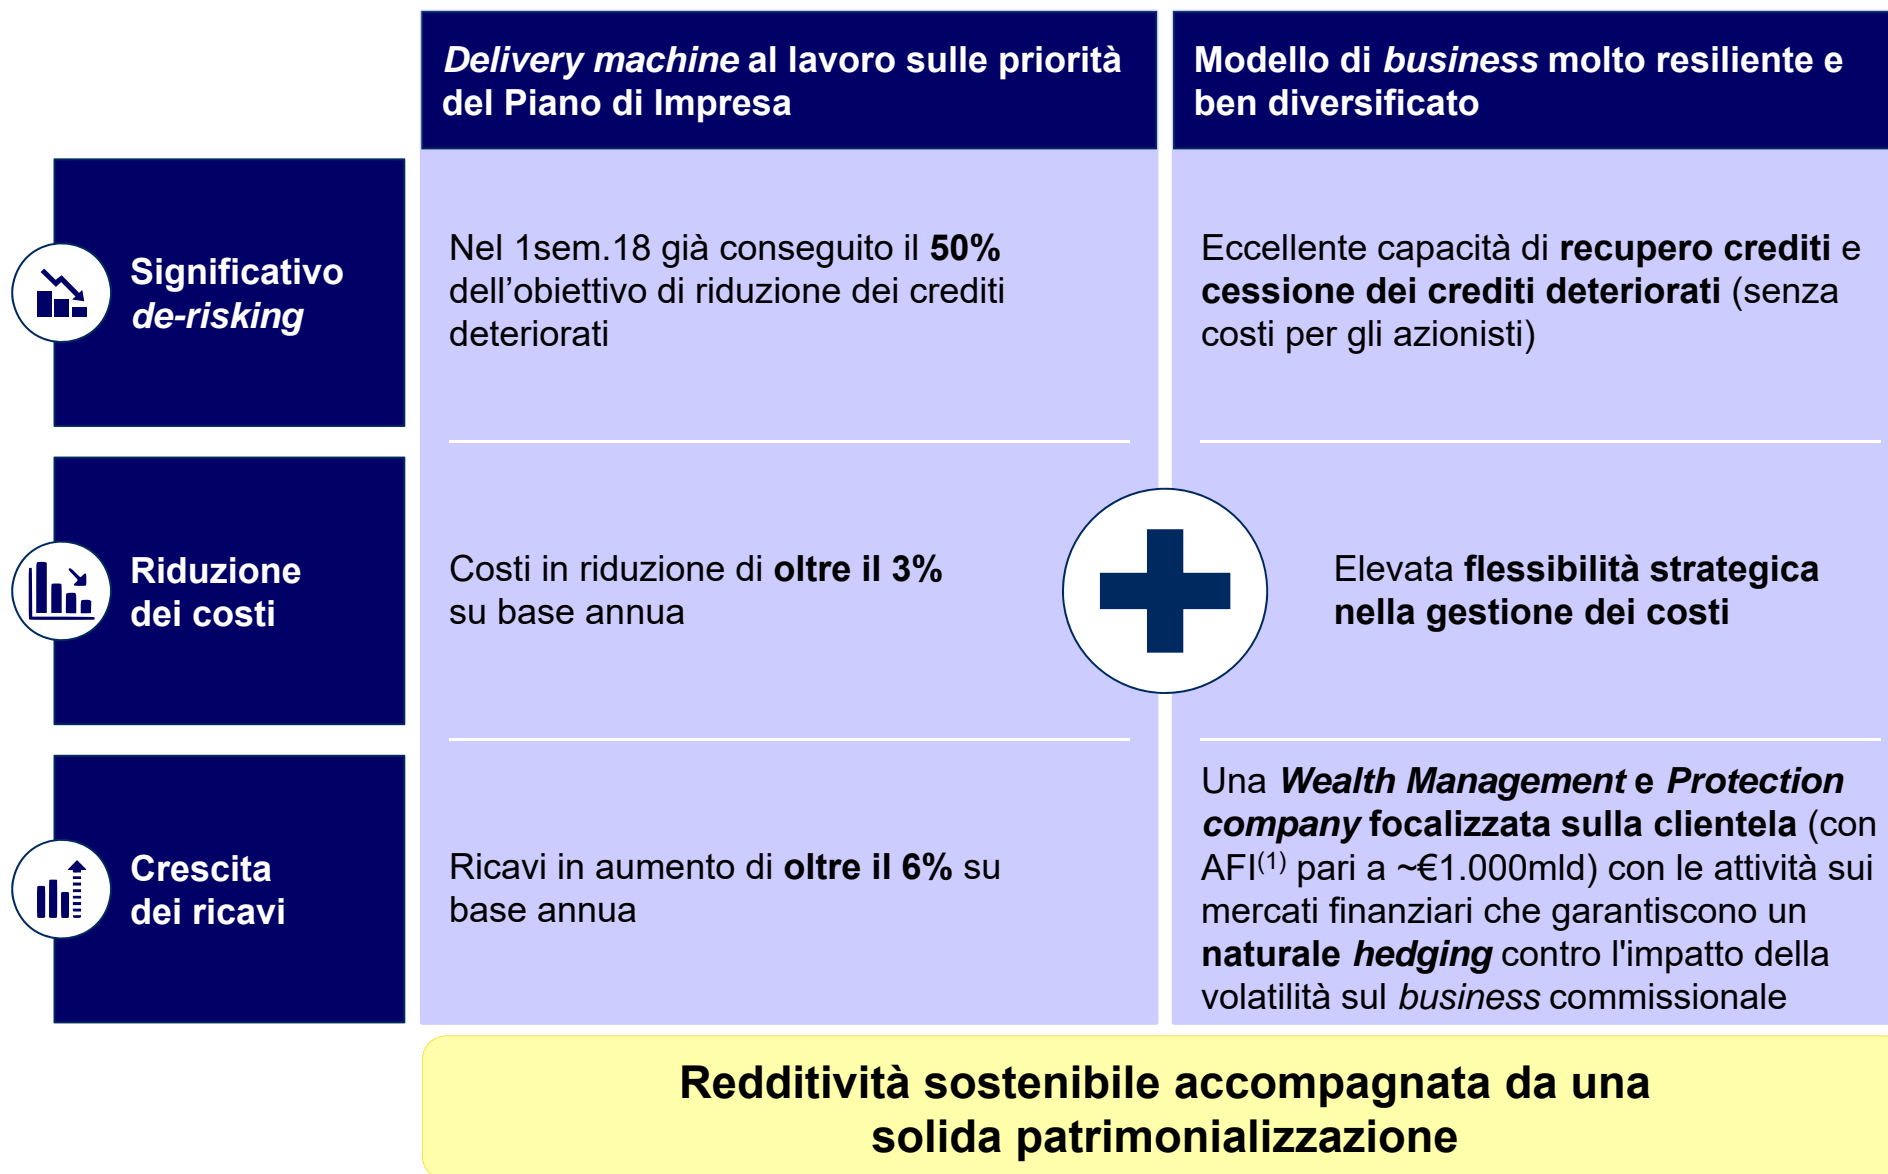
Delivery machine al lavoro sulle priorità del Piano di Impresa

Modello di business molto resiliente e ben diversificato

Significativo de-risking

Nel 1sem.18 già conseguito il 50% dell'obiettivo di riduzione dei crediti deteriorati

Eccellente capacità di recupero crediti e cessione dei crediti deteriorati (senza costi per gli azionisti)

Riduzione dei costi

Costi in riduzione di oltre il 3% su base annua

Elevata flessibilità strategica nella gestione dei costi

Crescita dei ricavi

Ricavi in aumento di oltre il 6% su base annua

Una Wealth Management e Protection company focalizzata sulla clientela (con AFI$^{(1)}$ pari a ~€1.000mld) con le attività sui mercati finanziari che garantiscono un naturale hedging contro l'impatto della volatilità sul business commissionale

Redditività sostenibile accompagnata da una solida patrimonializzazione